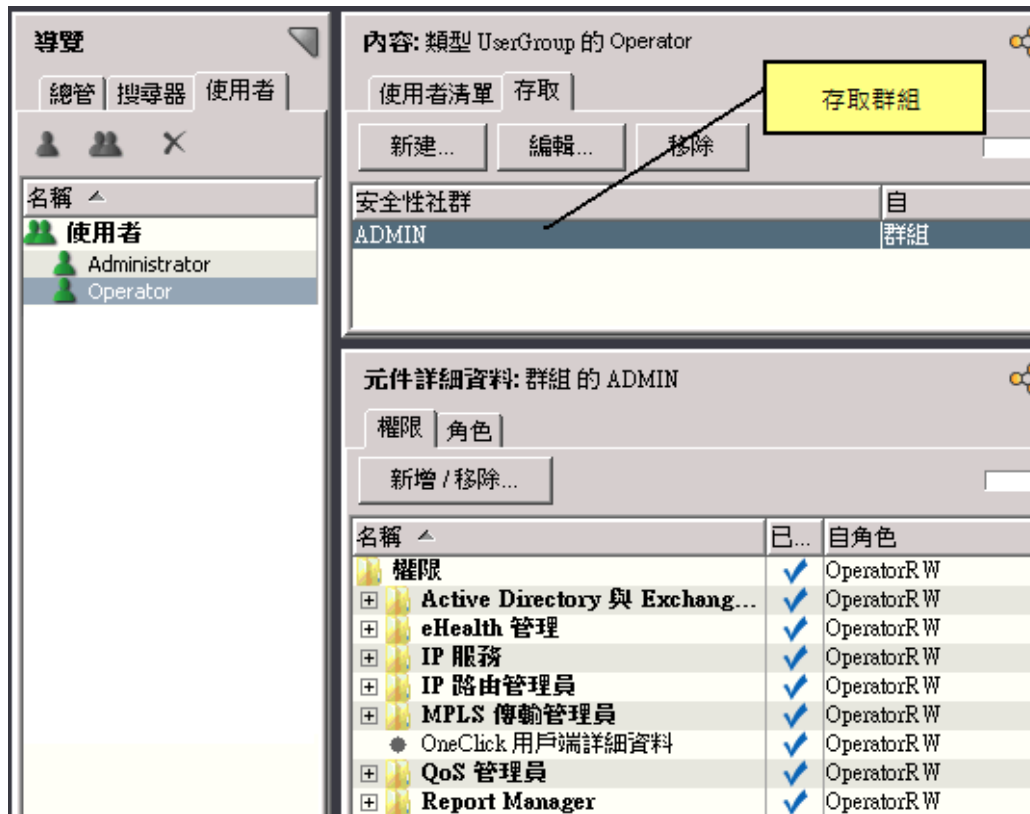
導覽

總管 | 搜尋器 | 使用者

| 名稱 ▲ |
|---|
| 使用者 |
| Administrator |
| Operator |

內容: 類型 UserGroup 的 Operator

使用者清單 | 存取

新建... | 編輯... | 移除

存取群組

| 安全性社群 | 自 |
|---|---|
| ADMIN | 群組 |

元件詳細資料: 群組 的 ADMIN

權限 | 角色

新增 / 移除...

| 名稱 ▲ | 已... | 自角色 |
|---|---|---|
| 權限 | ✓ | OperatorRW |
| Active Directory 與 Exchang... | ✓ | OperatorRW |
| eHealth 管理 | ✓ | OperatorRW |
| IP 服務 | ✓ | OperatorRW |
| IP 路由管理員 | ✓ | OperatorRW |
| MPLS 傳輸管理員 | ✓ | OperatorRW |
| OneClick 用戶端詳細資料 | ✓ | OperatorRW |
| QoS 管理員 | ✓ | OperatorRW |
| Report Manager | ✓ | OperatorRW |